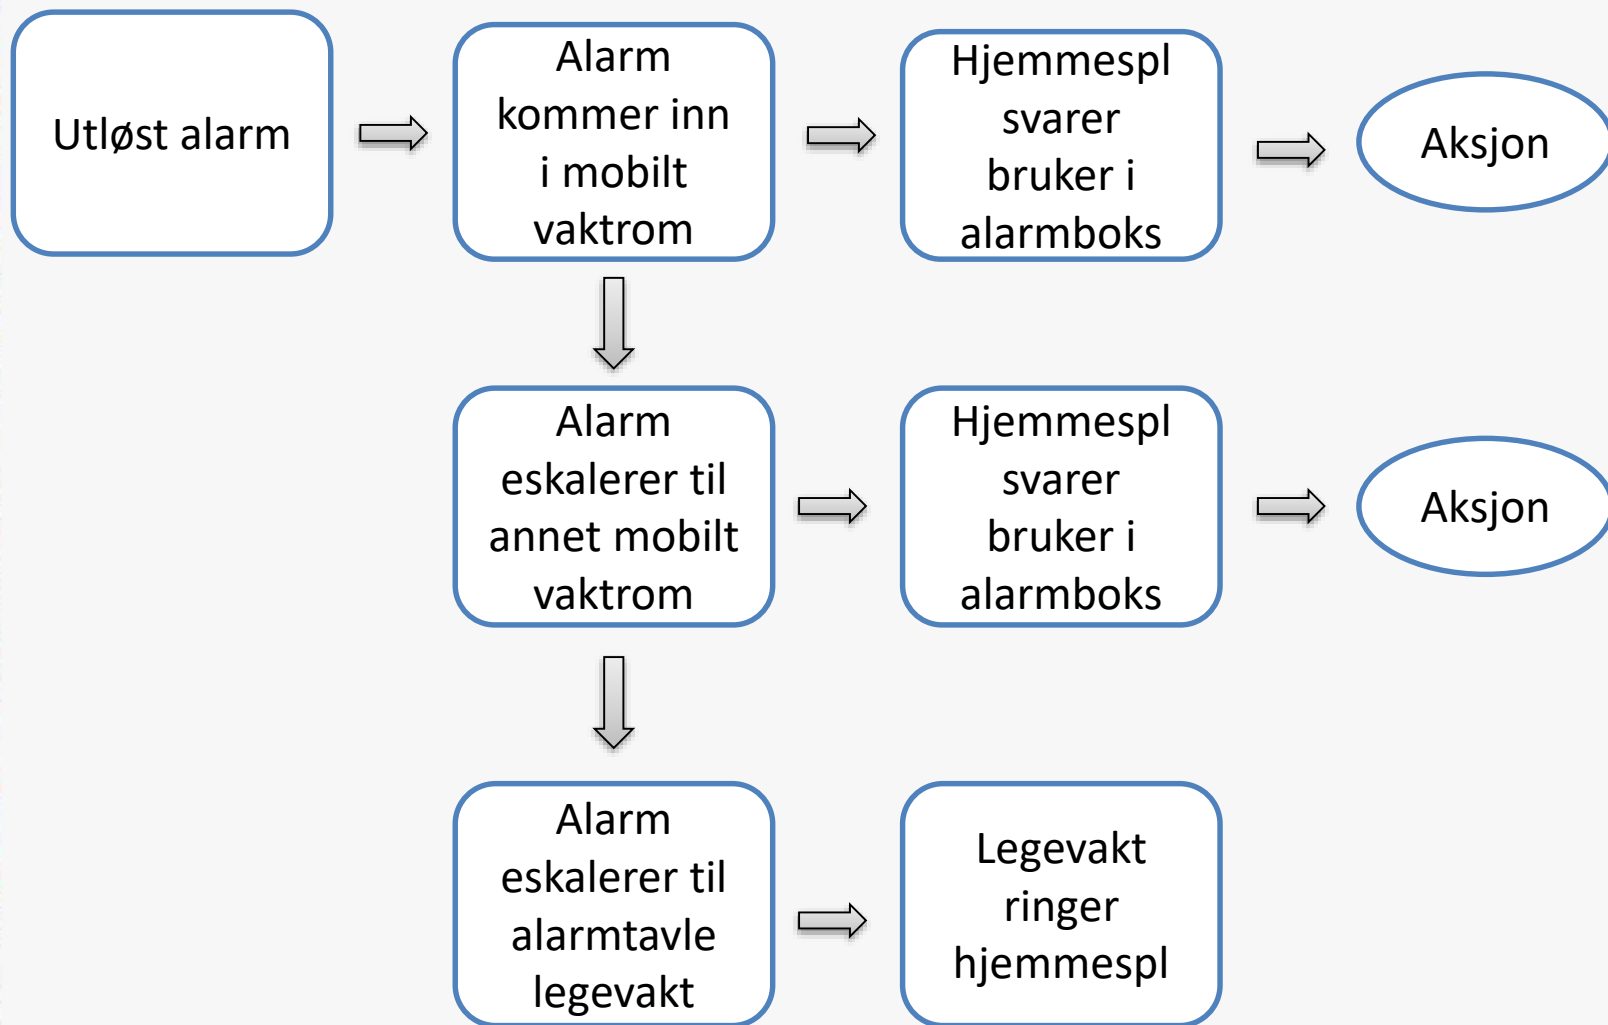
Utløst alarm

Alarm kommer inn i mobilt vaktrom

Hjemmespl svarer bruker i alarmboks

Aksjon

Alarm eskalerer til annet mobilt vaktrom

Hjemmespl svarer bruker i alarmboks

Aksjon

Alarm eskalerer til alarmtavle legevakt

Legevakt ringer hjemmespl